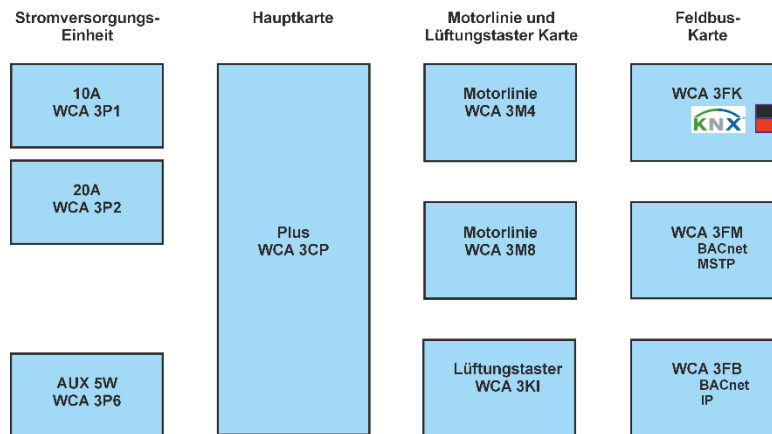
Stromversorgungs-Einheit

10A
WCA 3P1

20A
WCA 3P2

AUX 5W
WCA 3P6

Hauptkarte

Plus
WCA 3CP

Motorlinie und Lüftungstaster Karte

Motorlinie
WCA 3M4

Motorlinie
WCA 3M8

Lüftungstaster
WCA 3KI

Feldbus-Karte

WCA 3FK
KNX

WCA 3FM
BACnet
MSTP

WCA 3FB
BACnet
IP